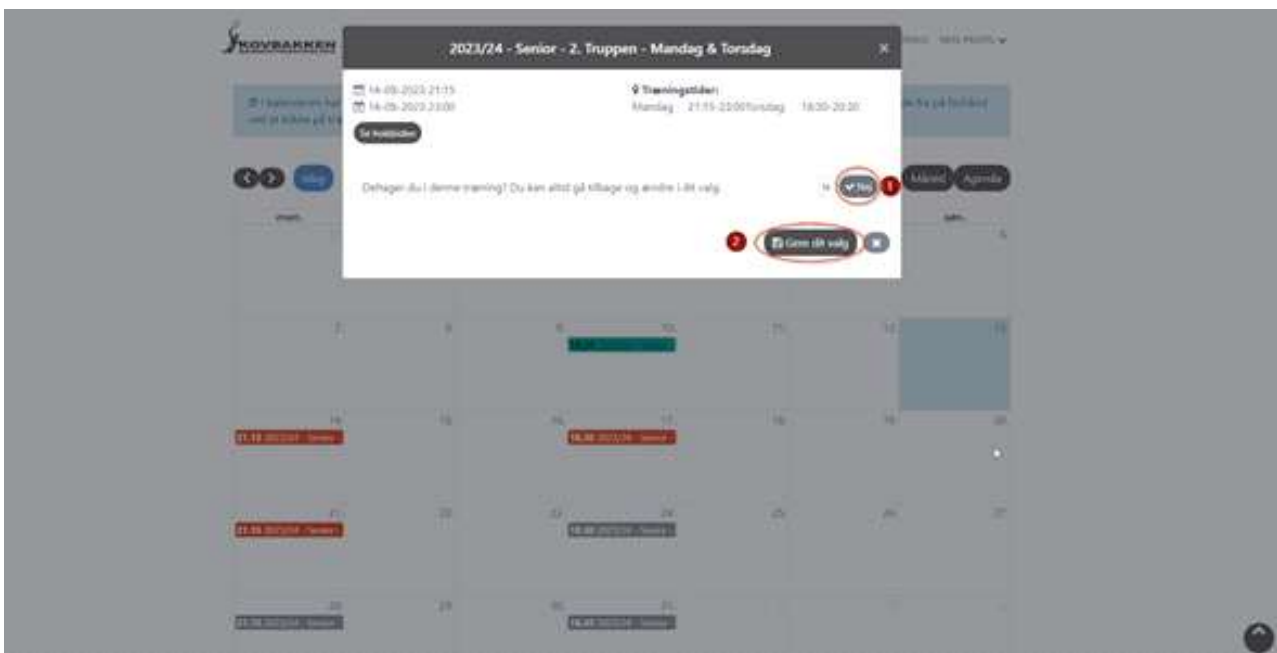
SKOVBAKKEN

2023/24 - Senior - 2. Truppen - Mandag & Torsdag ×

14-09-2023 21:15
14-09-2023 23:00
Se holdsiden

Træningstider:
Mandag 21:15-23:00Torsdag 18:30-20:30

Deltager du i denne træning? Du kan altid gå tilbage og ændre i dit valg.

Ja Nej 1

2 Gem dit valg

Måned Agenda

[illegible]

2 3 9 10 11 12 13
14 15 16 17 18 19 20
21.15 2023/24 - Senior 18.30 2023/24 - Senior
21 22 23 24 25 26 27
21.15 2023/24 - Senior 18.30 2023/24 - Senior
28 29 30 31
21.15 2023/24 - Senior 18.30 2023/24 - Senior